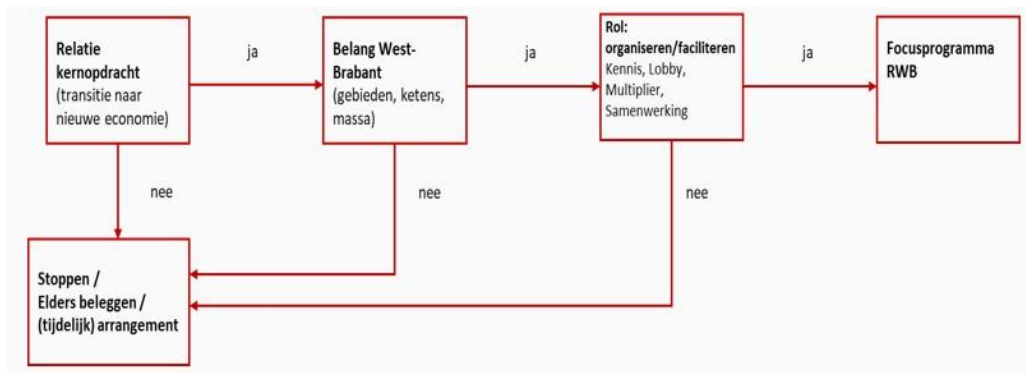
Relatie kernopdracht
(transitie naar nieuwe economie)

ja

Belang West-Brabant
(gebieden, ketens, massa)

ja

Rol: organiseren/faciliteren
Kennis, Lobby, Multiplier, Samenwerking

ja

Focusprogramma RWB

nee

nee

nee

Stoppen /
Elders beleggen /
(tijdelijk) arrangement